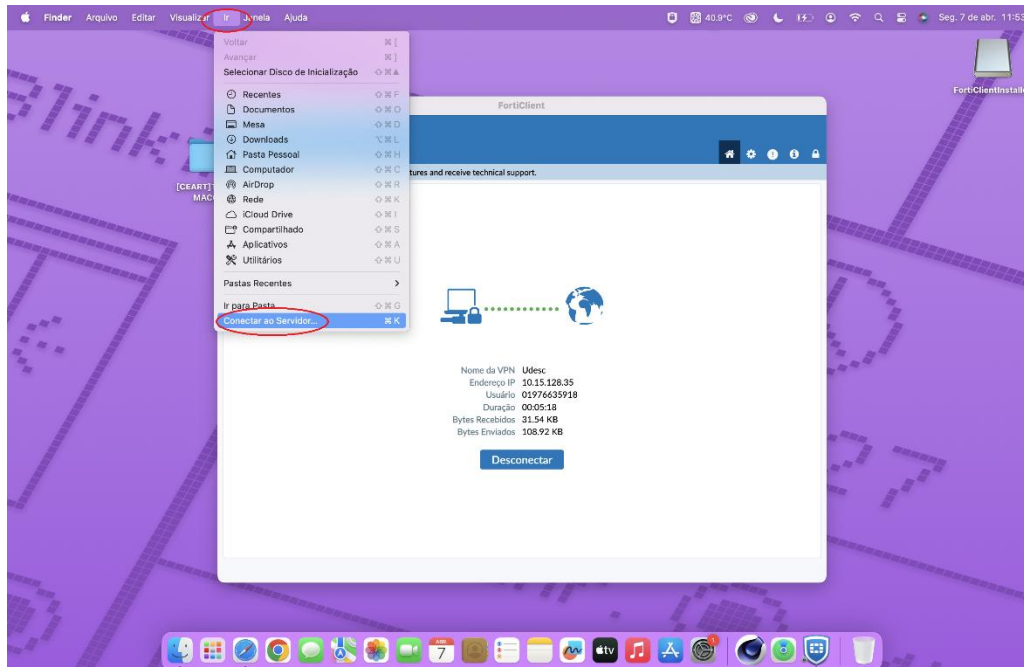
Finder Arquivo Editar Visualizar Ir Janela Ajuda

40.9°C Seg. 7 de abr. 11:53

Voltar ⌘[
Avançar ⌘]
Selecionar Disco de Inicialização ⇧⌘▲
Recentes ⇧⌘F
Documentos ⇧⌘O
Mesa ⇧⌘D
Downloads ⌥⌘L
Pasta Pessoal ⇧⌘H
Computador ⇧⌘C
AirDrop ⇧⌘R
Rede ⇧⌘K
iCloud Drive ⇧⌘I
Compartilhado ⇧⌘S
Aplicativos ⇧⌘A
Utilitários ⇧⌘U
Pastas Recentes >
Ir para Pasta... ⇧⌘G
Conectar ao Servidor... ⌘K

FortiClient

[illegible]tures and receive technical support.

[CEART] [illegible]
MAC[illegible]

FortiClientInstall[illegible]

Nome da VPN Udesc
Endereço IP 10.15.128.35
Usuário 01976635918
Duração 00:05:18
Bytes Recebidos 31.54 KB
Bytes Enviados 108.92 KB

Desconectar

7
tv